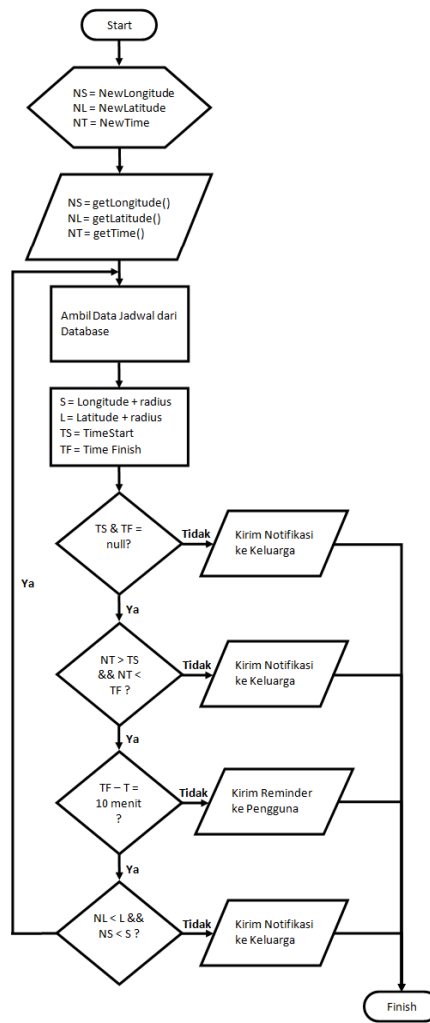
Start

NS = NewLongitude
NL = NewLatitude
NT = NewTime

NS = getLongitude()
NL = getLatitude()
NT = getTime()

Ambil Data Jadwal dari Database

S = Longitude + radius
L = Latitude + radius
TS = TimeStart
TF = Time Finish

TS & TF = null?

Tidak

Kirim Notifikasi ke Keluarga

Ya

NT > TS && NT < TF ?

Tidak

Kirim Notifikasi ke Keluarga

Ya

TF – T = 10 menit ?

Tidak

Kirim Reminder ke Pengguna

Ya

NL < L && NS < S ?

Tidak

Kirim Notifikasi ke Keluarga

Ya

Finish